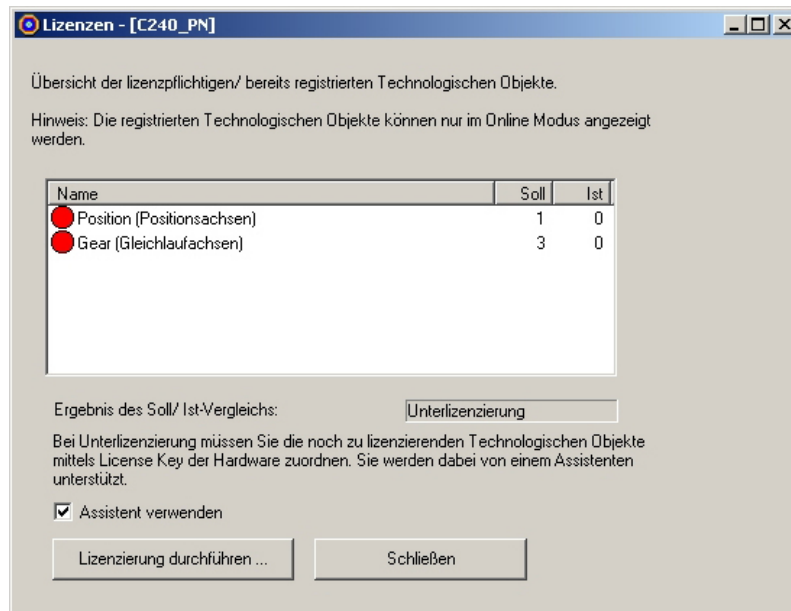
Lizenzen - [C240_PN]

Übersicht der lizenzpflichtigen/ bereits registrierten Technologischen Objekte.

Hinweis: Die registrierten Technologischen Objekte können nur im Online Modus angezeigt werden.

| Name | Soll | Ist |
|---|---|---|
| Position (Positionsachsen) | 1 | 0 |
| Gear (Gleichlaufachsen) | 3 | 0 |

Ergebnis des Soll/ Ist-Vergleichs: Unterlizenzierung

Bei Unterlizenzierung müssen Sie die noch zu lizenzierenden Technologischen Objekte mittels License Key der Hardware zuordnen. Sie werden dabei von einem Assistenten unterstützt.

Assistent verwenden

Lizenzierung durchführen ...

Schließen